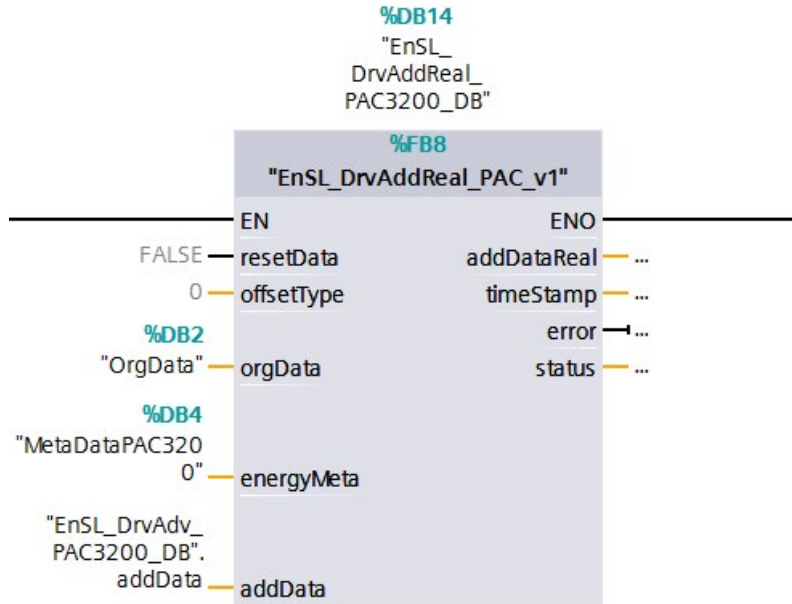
%DB14
"EnSL_DrvAddReal_PAC3200_DB"

%FB8
"EnSL_DrvAddReal_PAC_v1"

EN
ENO
FALSE resetData
addDataReal ...
0 offsetType
timeStamp ...
error ...
%DB2
"OrgData" orgData
status ...
%DB4
"MetaDataPAC3200" energyMeta
"EnSL_DrvAdv_PAC3200_DB".addData addData